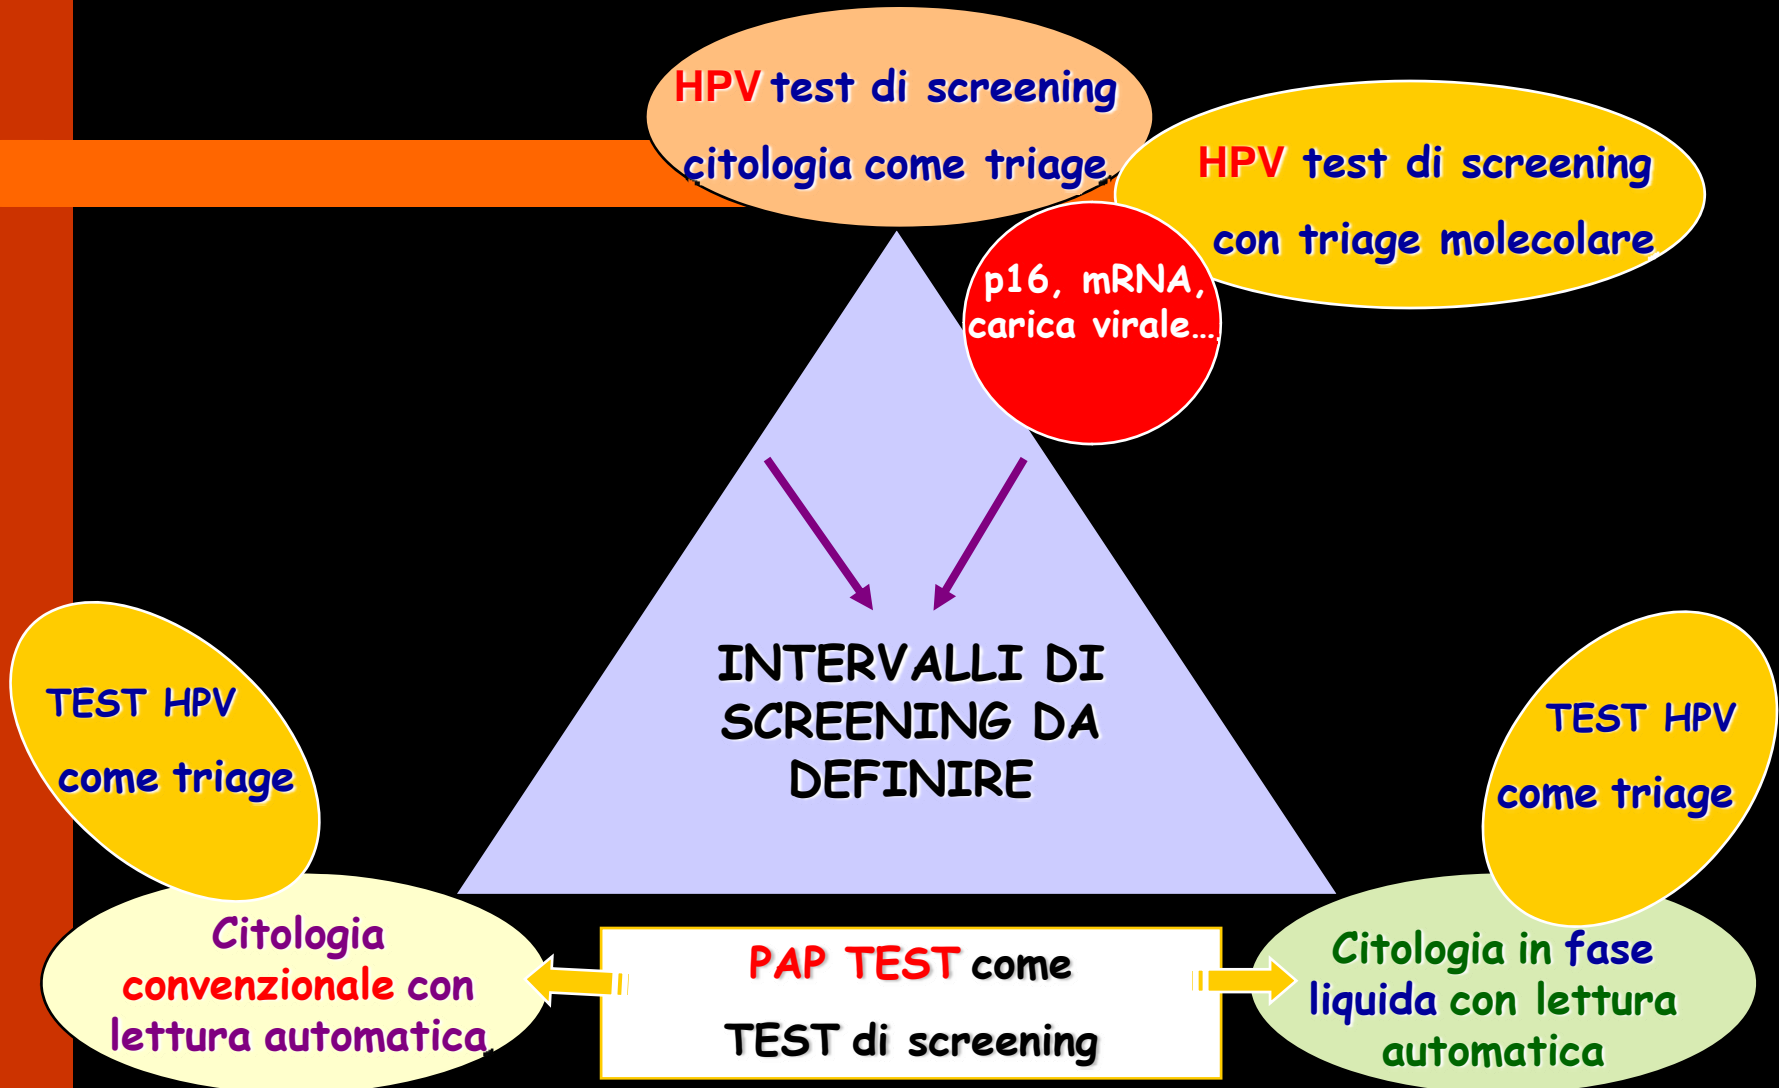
HPV test di screening

citologia come triage

HPV test di screening

con triage molecolare

p16, mRNA, carica virale…

INTERVALLI DI SCREENING DA DEFINIRE

TEST HPV

come triage

TEST HPV

come triage

Citologia convenzionale con lettura automatica

PAP TEST come

TEST di screening

Citologia in fase liquida con lettura automatica